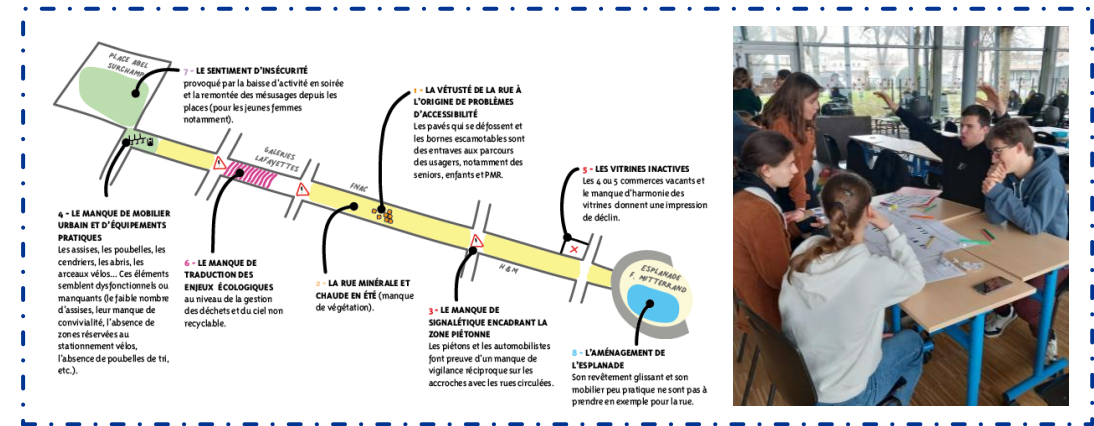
PLACE ABEL SURCHAMP

7 - LE SENTIMENT D'INSÉCURITÉ provoqué par la baisse d'activité en soirée et la remontée des mésusages depuis les places (pour les jeunes femmes notamment).

GALERIES LAFAYETTES

FNAC

1 - LA VÉTUSTÉ DE LA RUE À L'ORIGINE DE PROBLÈMES D'ACCESSIBILITÉ
Les pavés qui se défossent et les bornes escamotables sont des entraves aux parcours des usagers, notamment des seniors, enfants et PMR.

5 - LES VITRINES INACTIVES
Les 4 ou 5 commerces vacants et le manque d'harmonie des vitrines donnent une impression de déclin.

H&M

ESPLANADE F. MITTERRAND

4 - LE MANQUE DE MOBILIER URBAIN ET D'ÉQUIPEMENTS PRATIQUES
Les assises, les poubelles, les cendriers, les abris, les arceaux vélos... Ces éléments semblent dysfonctionnels ou manquants (le faible nombre d'assises, leur manque de convivialité, l'absence de zones réservées au stationnement vélos, l'absence de poubelles de tri, etc.).

6 - LE MANQUE DE TRADUCTION DES ENJEUX ÉCOLOGIQUES au niveau de la gestion des déchets et du ciel non recyclable.

2 - LA RUE MINÉRALE ET CHAUDE EN ÉTÉ (manque de végétation).

3 - LE MANQUE DE SIGNALÉTIQUE ENCADRANT LA ZONE PIÉTONNE
Les piétons et les automobilistes font preuve d'un manque de vigilance réciproque sur les accroches avec les rues circulées.

8 - L'AMÉNAGEMENT DE L'ESPLANADE
Son revêtement glissant et son mobilier peu pratique ne sont pas à prendre en exemple pour la rue.